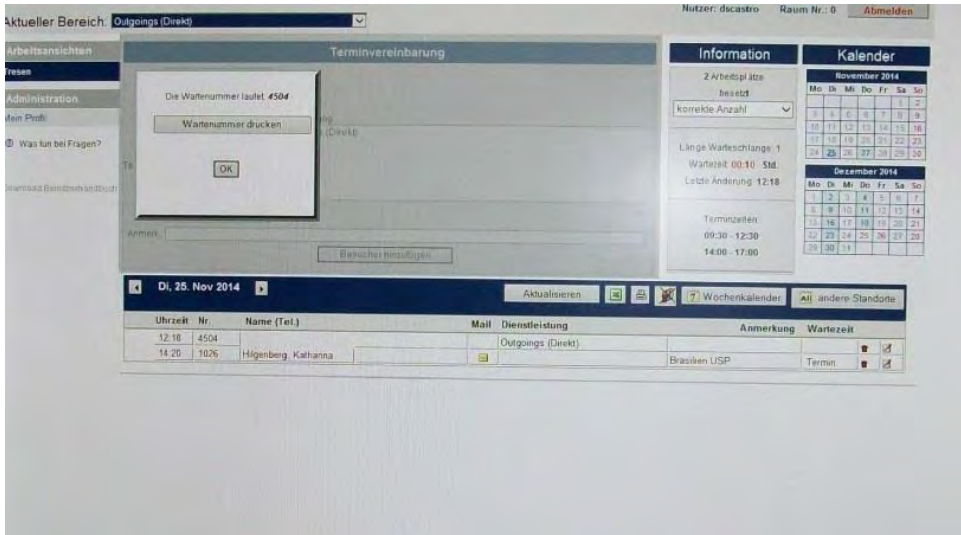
Aktueller Bereich: Outgoings (Direkt)

Nutzer: dscastro Raum Nr.: 0 Abmelden

Arbeitsansichten
Tresen
Administration
Mein Profil
Was tun bei Fragen?
Download Benutzerhandbuch

Terminvereinbarung

Die Wartenummer lautet: 4504

Wartenummer drucken

OK

(Direkt)

Anmerk.

Besucher hinzufügen

Information

2 Arbeitsplätze besetzt

korrekte Anzahl

Länge Warteschlange: 1
Wartezeit: 00:10 Std.
Letzte Änderung: 12:18

Terminzeiten:
09:30 - 12:30
14:00 - 17:00

Kalender

November 2014
| Mo | Di | Mi | Do | Fr | Sa | So |
|---|---|---|---|---|---|---|
| | | | | | 1 | 2 |
| 3 | 4 | 5 | 6 | 7 | 8 | 9 |
| 10 | 11 | 12 | 13 | 14 | 15 | 16 |
| 17 | 18 | 19 | 20 | 21 | 22 | 23 |
| 24 | 25 | 26 | 27 | 28 | 29 | 30 |

Dezember 2014
| Mo | Di | Mi | Do | Fr | Sa | So |
|---|---|---|---|---|---|---|
| 1 | 2 | 3 | 4 | 5 | 6 | 7 |
| 8 | 9 | 10 | 11 | 12 | 13 | 14 |
| 15 | 16 | 17 | 18 | 19 | 20 | 21 |
| 22 | 23 | 24 | 25 | 26 | 27 | 28 |
| 29 | 30 | 31 | | | | |

Di, 25. Nov 2014

Aktualisieren 7 Wochenkalender All andere Standorte

| Uhrzeit | Nr. | Name (Tel.) | Mail | Dienstleistung | Anmerkung | Wartezeit |
|---|---|---|---|---|---|---|
| 12:18 | 4504 | | | Outgoings (Direkt) | | |
| 14:20 | 1026 | Hilgenberg, Katharina | | | Brasilien USP | Termin |